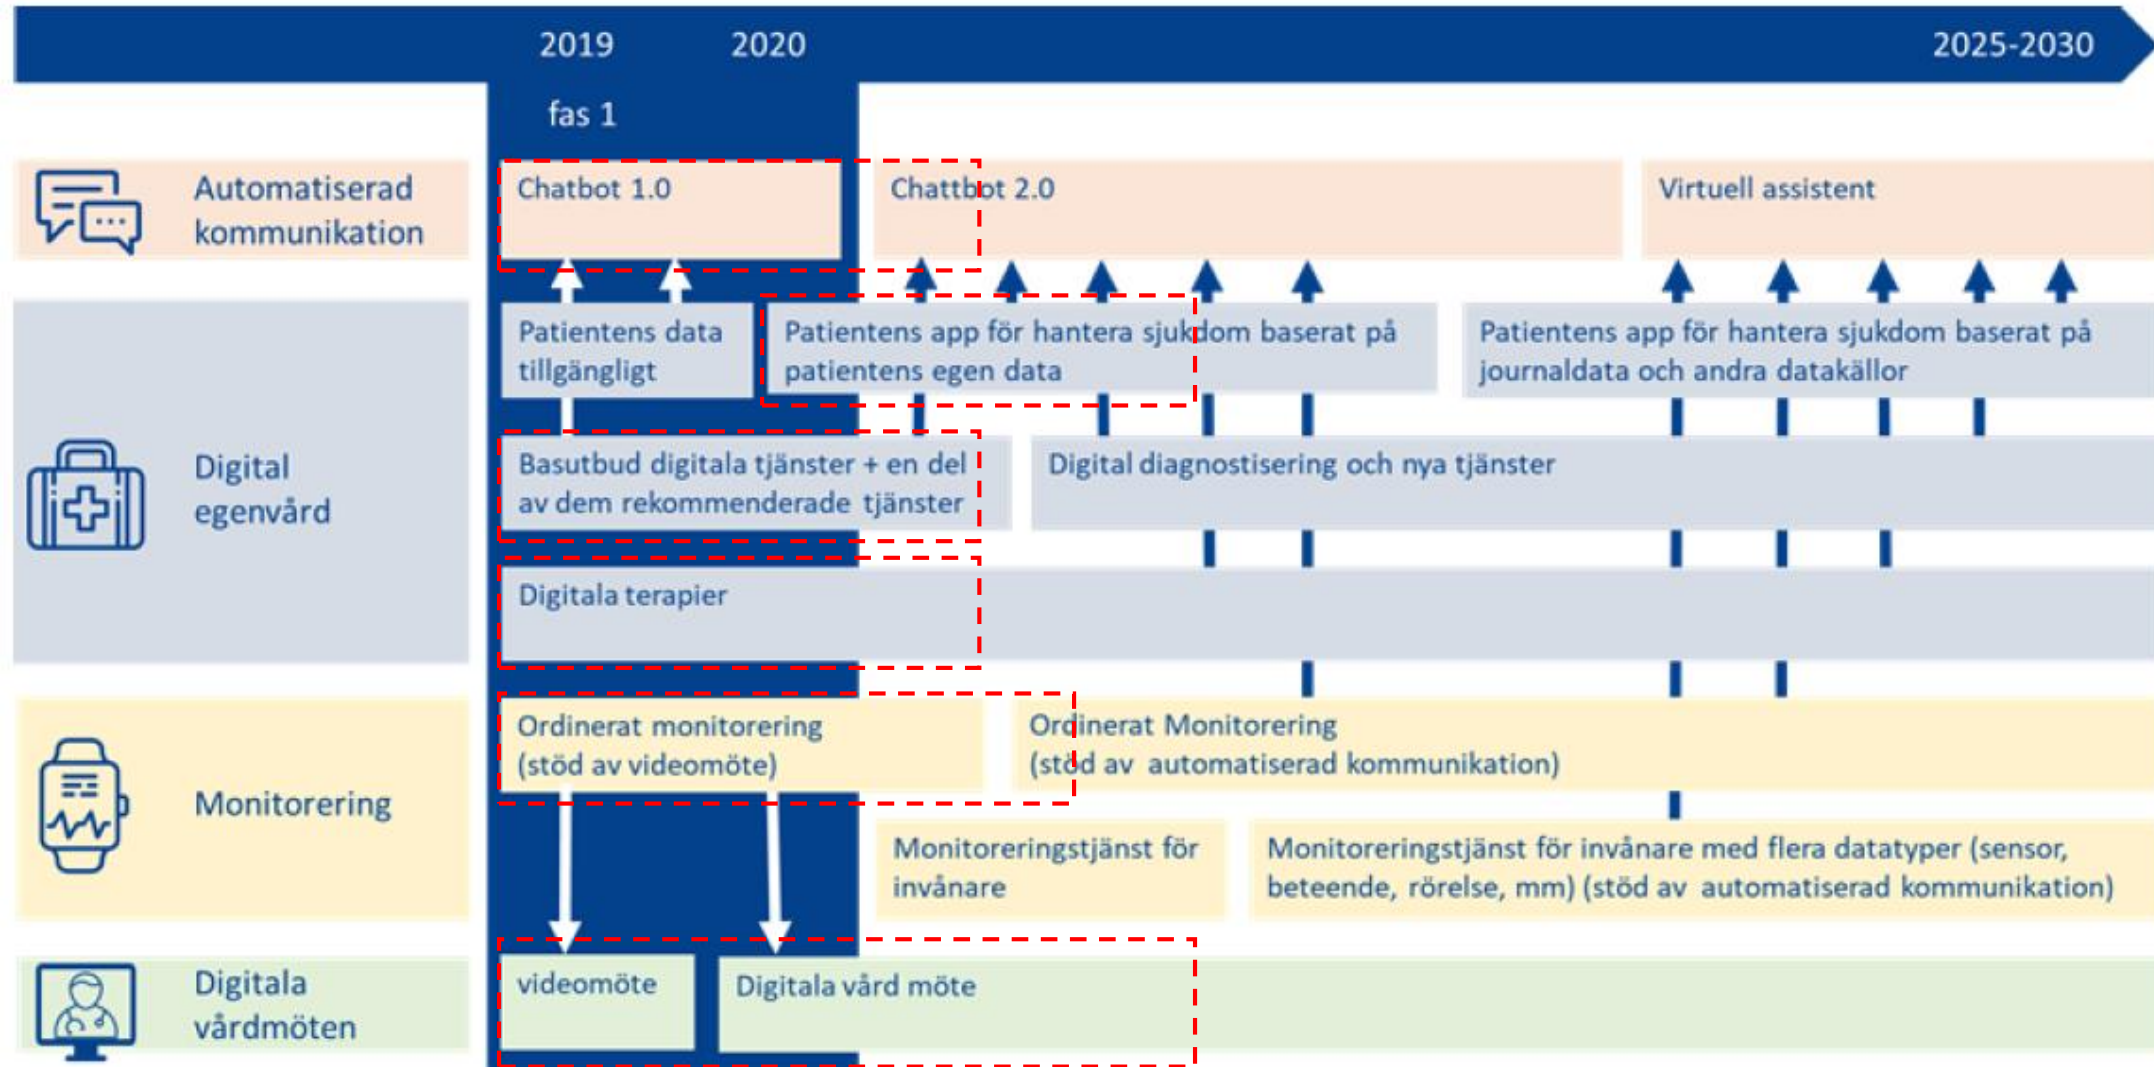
2019 2020 2025-2030

fas 1

Automatiserad kommunikation

Chatbot 1.0

Chattbot 2.0

Virtuell assistent

Patientens data tillgängligt

Patientens app för hantera sjukdom baserat på patientens egen data

Patientens app för hantera sjukdom baserat på journaldata och andra datakällor

Digital egenvård

Basutbud digitala tjänster + en del av dem rekommenderade tjänster

Digital diagnostisering och nya tjänster

Digitala terapier

Monitorering

Ordinerat monitorering (stöd av videomöte)

Ordinerat Monitorering (stöd av automatiserad kommunikation)

Monitoreringstjänst för invånare

Monitoreringstjänst för invånare med flera datatyper (sensor, beteende, rörelse, mm) (stöd av automatiserad kommunikation)

Digitala vårdmöten

videomöte

Digitala vård möte